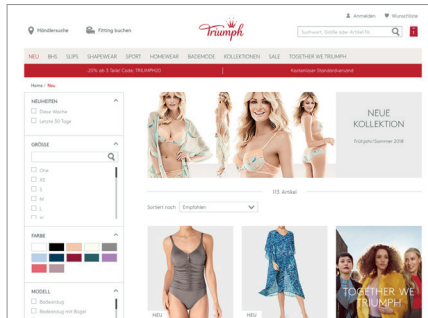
Händlersuche Fitting buchen

Triumph

Anmelden Wunschliste

Suchwort, Größe oder Artikel-Nr.

NEU BHS SLIPS SHAPEWEAR SPORT HOMEWEAR BADEMODE KOLLEKTIONEN SALE TOGETHER WE TRIUMPH

-20% ab 3 Teile! Code: TRIUMPH20 Kostenloser Standardversand

Home / Neu

NEUHEITEN
Diese Woche
Letzte 30 Tage

GRÖSSE
One
XS
S
M
L

FARBE

MODELL
Bedeckung
Bedeckung mit Bügel

NEUE KOLLEKTION
Frühjahr/Sommer 2018

115 Artikel

Sortiert nach: Empfohlen

NEU NEU

TOGETHER WE TRIUMPH